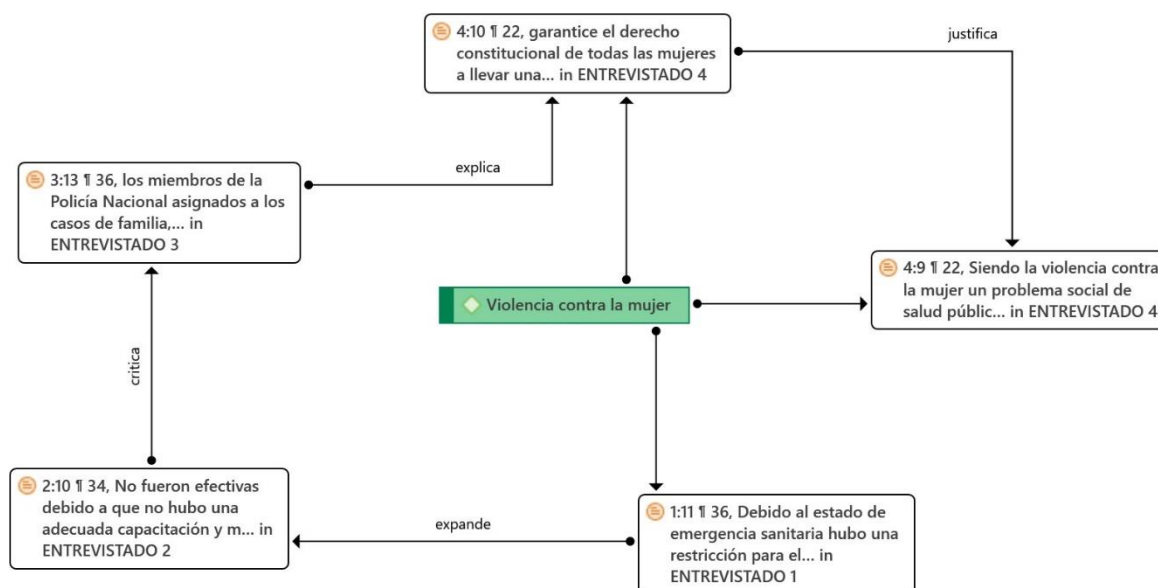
4:10 ¶ 22, garantice el derecho constitucional de todas las mujeres a llevar una... in ENTREVISTADO 4

justifica

3:13 ¶ 36, los miembros de la Policía Nacional asignados a los casos de familia,... in ENTREVISTADO 3

explica

4:9 ¶ 22, Siendo la violencia contra la mujer un problema social de salud públic... in ENTREVISTADO 4

Violencia contra la mujer

critica

2:10 ¶ 34, No fueron efectivas debido a que no hubo una adecuada capacitación y m... in ENTREVISTADO 2

expande

1:11 ¶ 36, Debido al estado de emergencia sanitaria hubo una restricción para el... in ENTREVISTADO 1